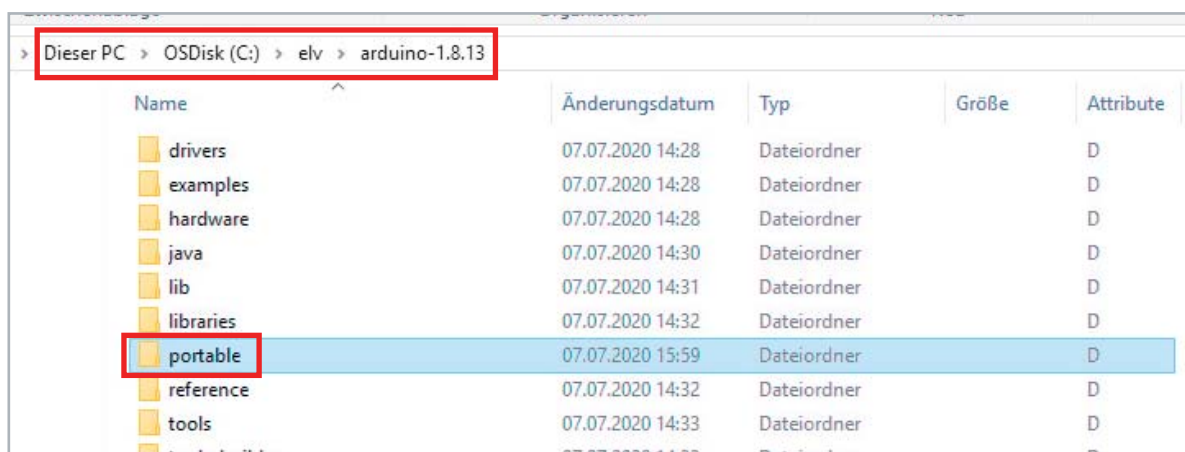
Dieser PC › OSDisk (C:) › elv › arduino-1.8.13

| Name | Änderungsdatum | Typ | Größe | Attribute |
|---|---|---|---|---|
| drivers | 07.07.2020 14:28 | Dateiordner | | D |
| examples | 07.07.2020 14:28 | Dateiordner | | D |
| hardware | 07.07.2020 14:28 | Dateiordner | | D |
| java | 07.07.2020 14:30 | Dateiordner | | D |
| lib | 07.07.2020 14:31 | Dateiordner | | D |
| libraries | 07.07.2020 14:32 | Dateiordner | | D |
| portable | 07.07.2020 15:59 | Dateiordner | | D |
| reference | 07.07.2020 14:32 | Dateiordner | | D |
| tools | 07.07.2020 14:33 | Dateiordner | | D |